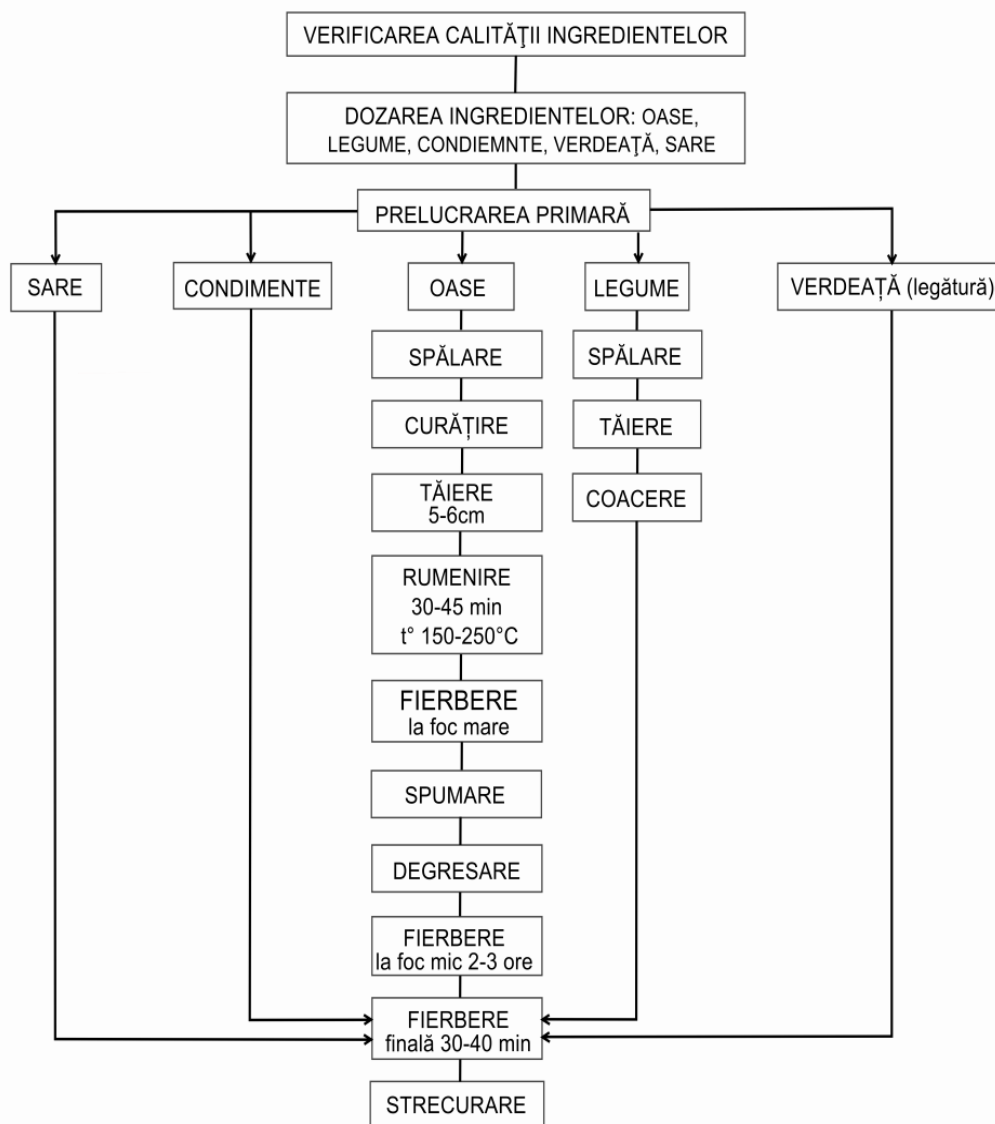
VERIFICAREA CALITĂŢII INGREDIENTELOR

DOZAREA INGREDIENTELOR: OASE, LEGUME, CONDIEMNTE, VERDEAȚĂ, SARE

PRELUCRAREA PRIMARĂ

SARE

CONDIMENTE

OASE

SPĂLARE

CURĂȚIRE

TĂIERE 5-6cm

RUMENIRE 30-45 min t° 150-250°C

FIERBERE la foc mare

SPUMARE

DEGRESARE

FIERBERE la foc mic 2-3 ore

LEGUME

SPĂLARE

TĂIERE

COACERE

VERDEAȚĂ (legătură)

FIERBERE finală 30-40 min

STRECURARE